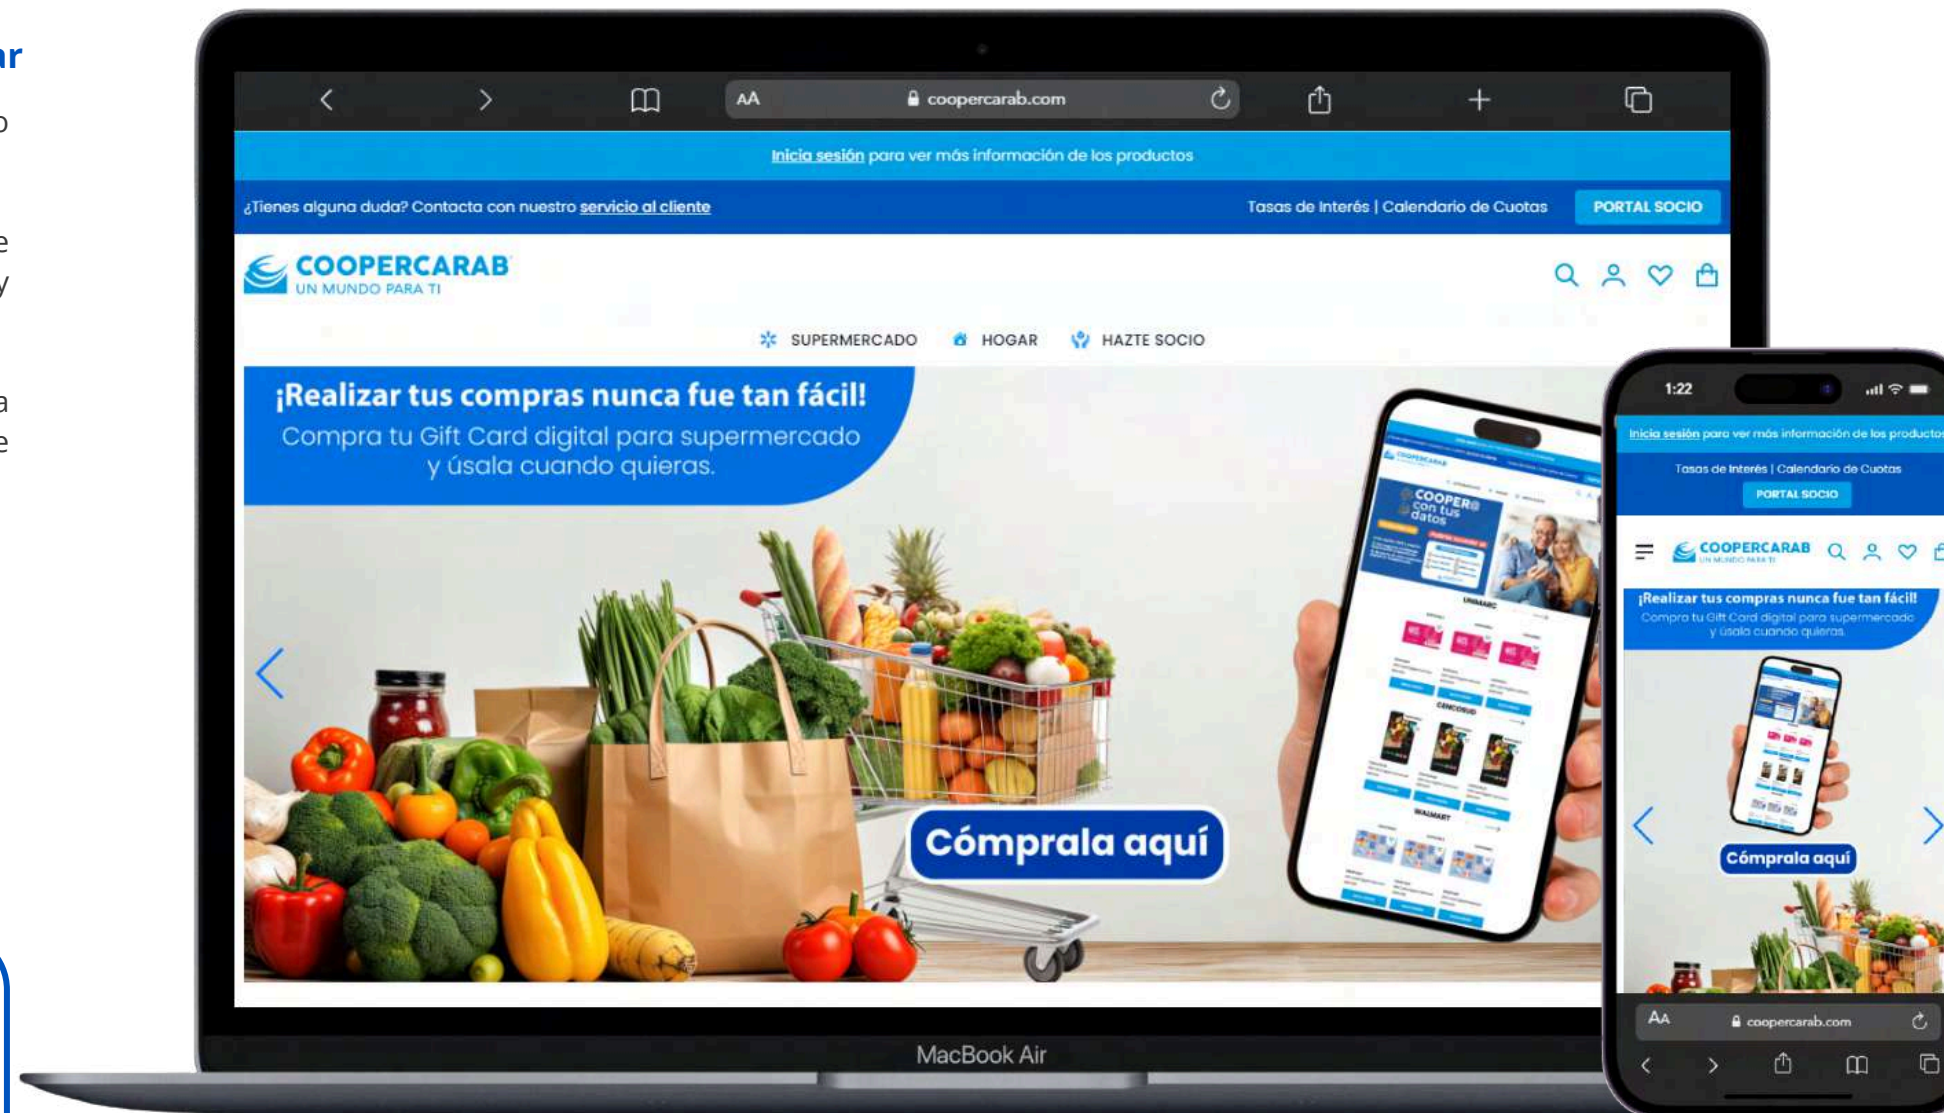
ar
o
e
y
a
e

AA coopercarab.com

Inicia sesión para ver más información de los productos

¿Tienes alguna duda? Contacta con nuestro servicio al cliente

Tasas de Interés | Calendario de Cuotas

PORTAL SOCIO

COOPERCARAB
UN MUNDO PARA TI

SUPERMERCADO HOGAR HAZTE SOCIO

¡Realizar tus compras nunca fue tan fácil!
Compra tu Gift Card digital para supermercado y úsala cuando quieras.

Cómprala aquí

MacBook Air

1:22

Inicia sesión para ver más información de los productos

Tasas de Interés | Calendario de Cuotas

PORTAL SOCIO

COOPERCARAB

¡Realizar tus compras nunca fue tan fácil!
Compra tu Gift Card digital para supermercado y úsala cuando quieras.

Cómprala aquí

AA coopercarab.com